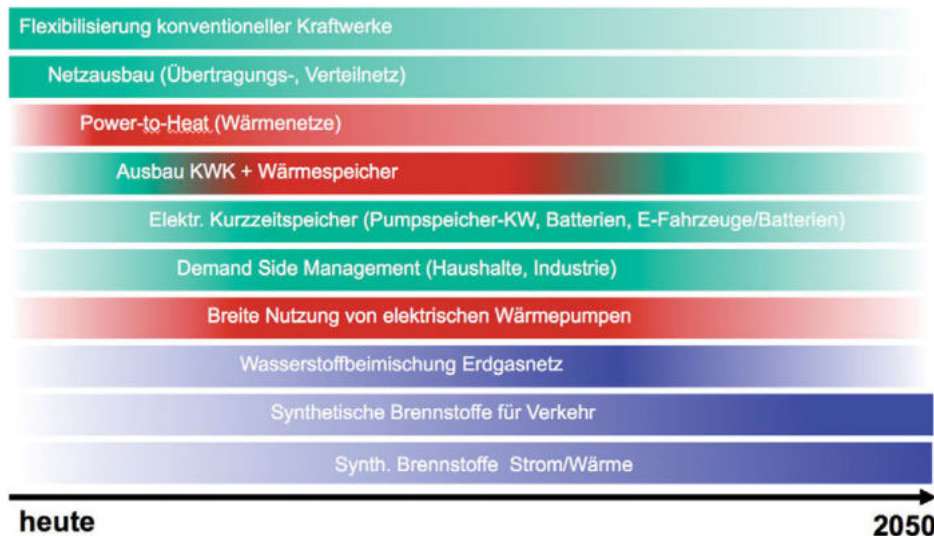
Flexibilisierung konventioneller Kraftwerke

Netzausbau (Übertragungs-, Verteilnetz)

Power-to-Heat (Wärmenetze)

Ausbau KWK + Wärmespeicher

Elektr. Kurzzeitspeicher (Pumpspeicher-KW, Batterien, E-Fahrzeuge/Batterien)

Demand Side Management (Haushalte, Industrie)

Breite Nutzung von elektrischen Wärmepumpen

Wasserstoffbeimischung Erdgasnetz

Synthetische Brennstoffe für Verkehr

Synth. Brennstoffe Strom/Wärme

heute

2050